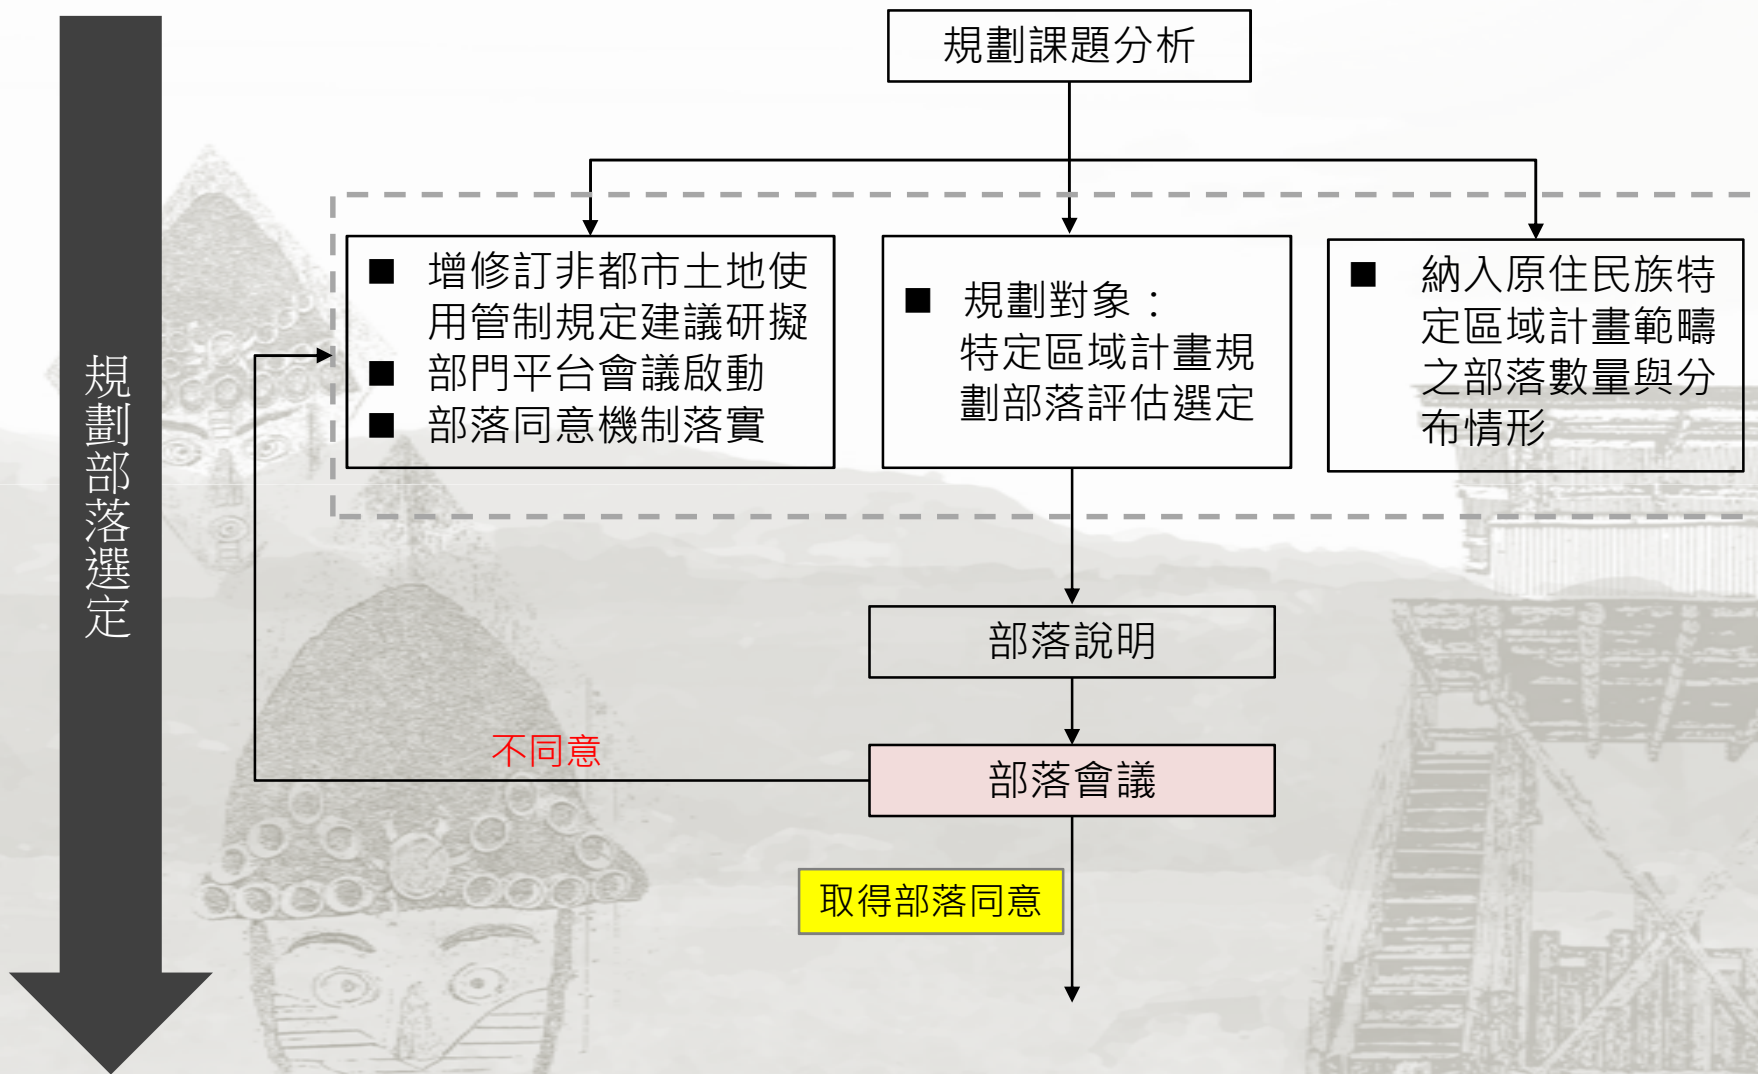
規劃部落選定

規劃課題分析

■ 增修訂非都市土地使用管制規定建議研擬
■ 部門平台會議啟動
■ 部落同意機制落實

■ 規劃對象：特定區域計畫規劃部落評估選定

■ 納入原住民族特定區域計畫範疇之部落數量與分布情形

部落說明

不同意

部落會議

取得部落同意